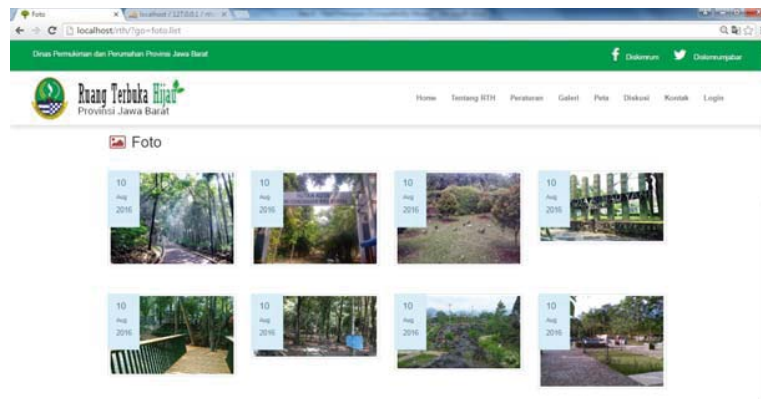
Foto

localhost/127.0.0.1 / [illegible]

localhost/rth/?go=foto.list

Dinas Permukiman dan Perumahan Provinsi Jawa Barat

Diskimrum

Diskimrumjabar

Ruang Terbuka Hijau

Provinsi Jawa Barat

Home Tentang RTH Peraturan Galeri Peta Diskusi Kontak Login

Foto

10 Aug 2016

10 Aug 2016

10 Aug 2016

10 Aug 2016

10 Aug 2016

10 Aug 2016

10 Aug 2016

10 Aug 2016